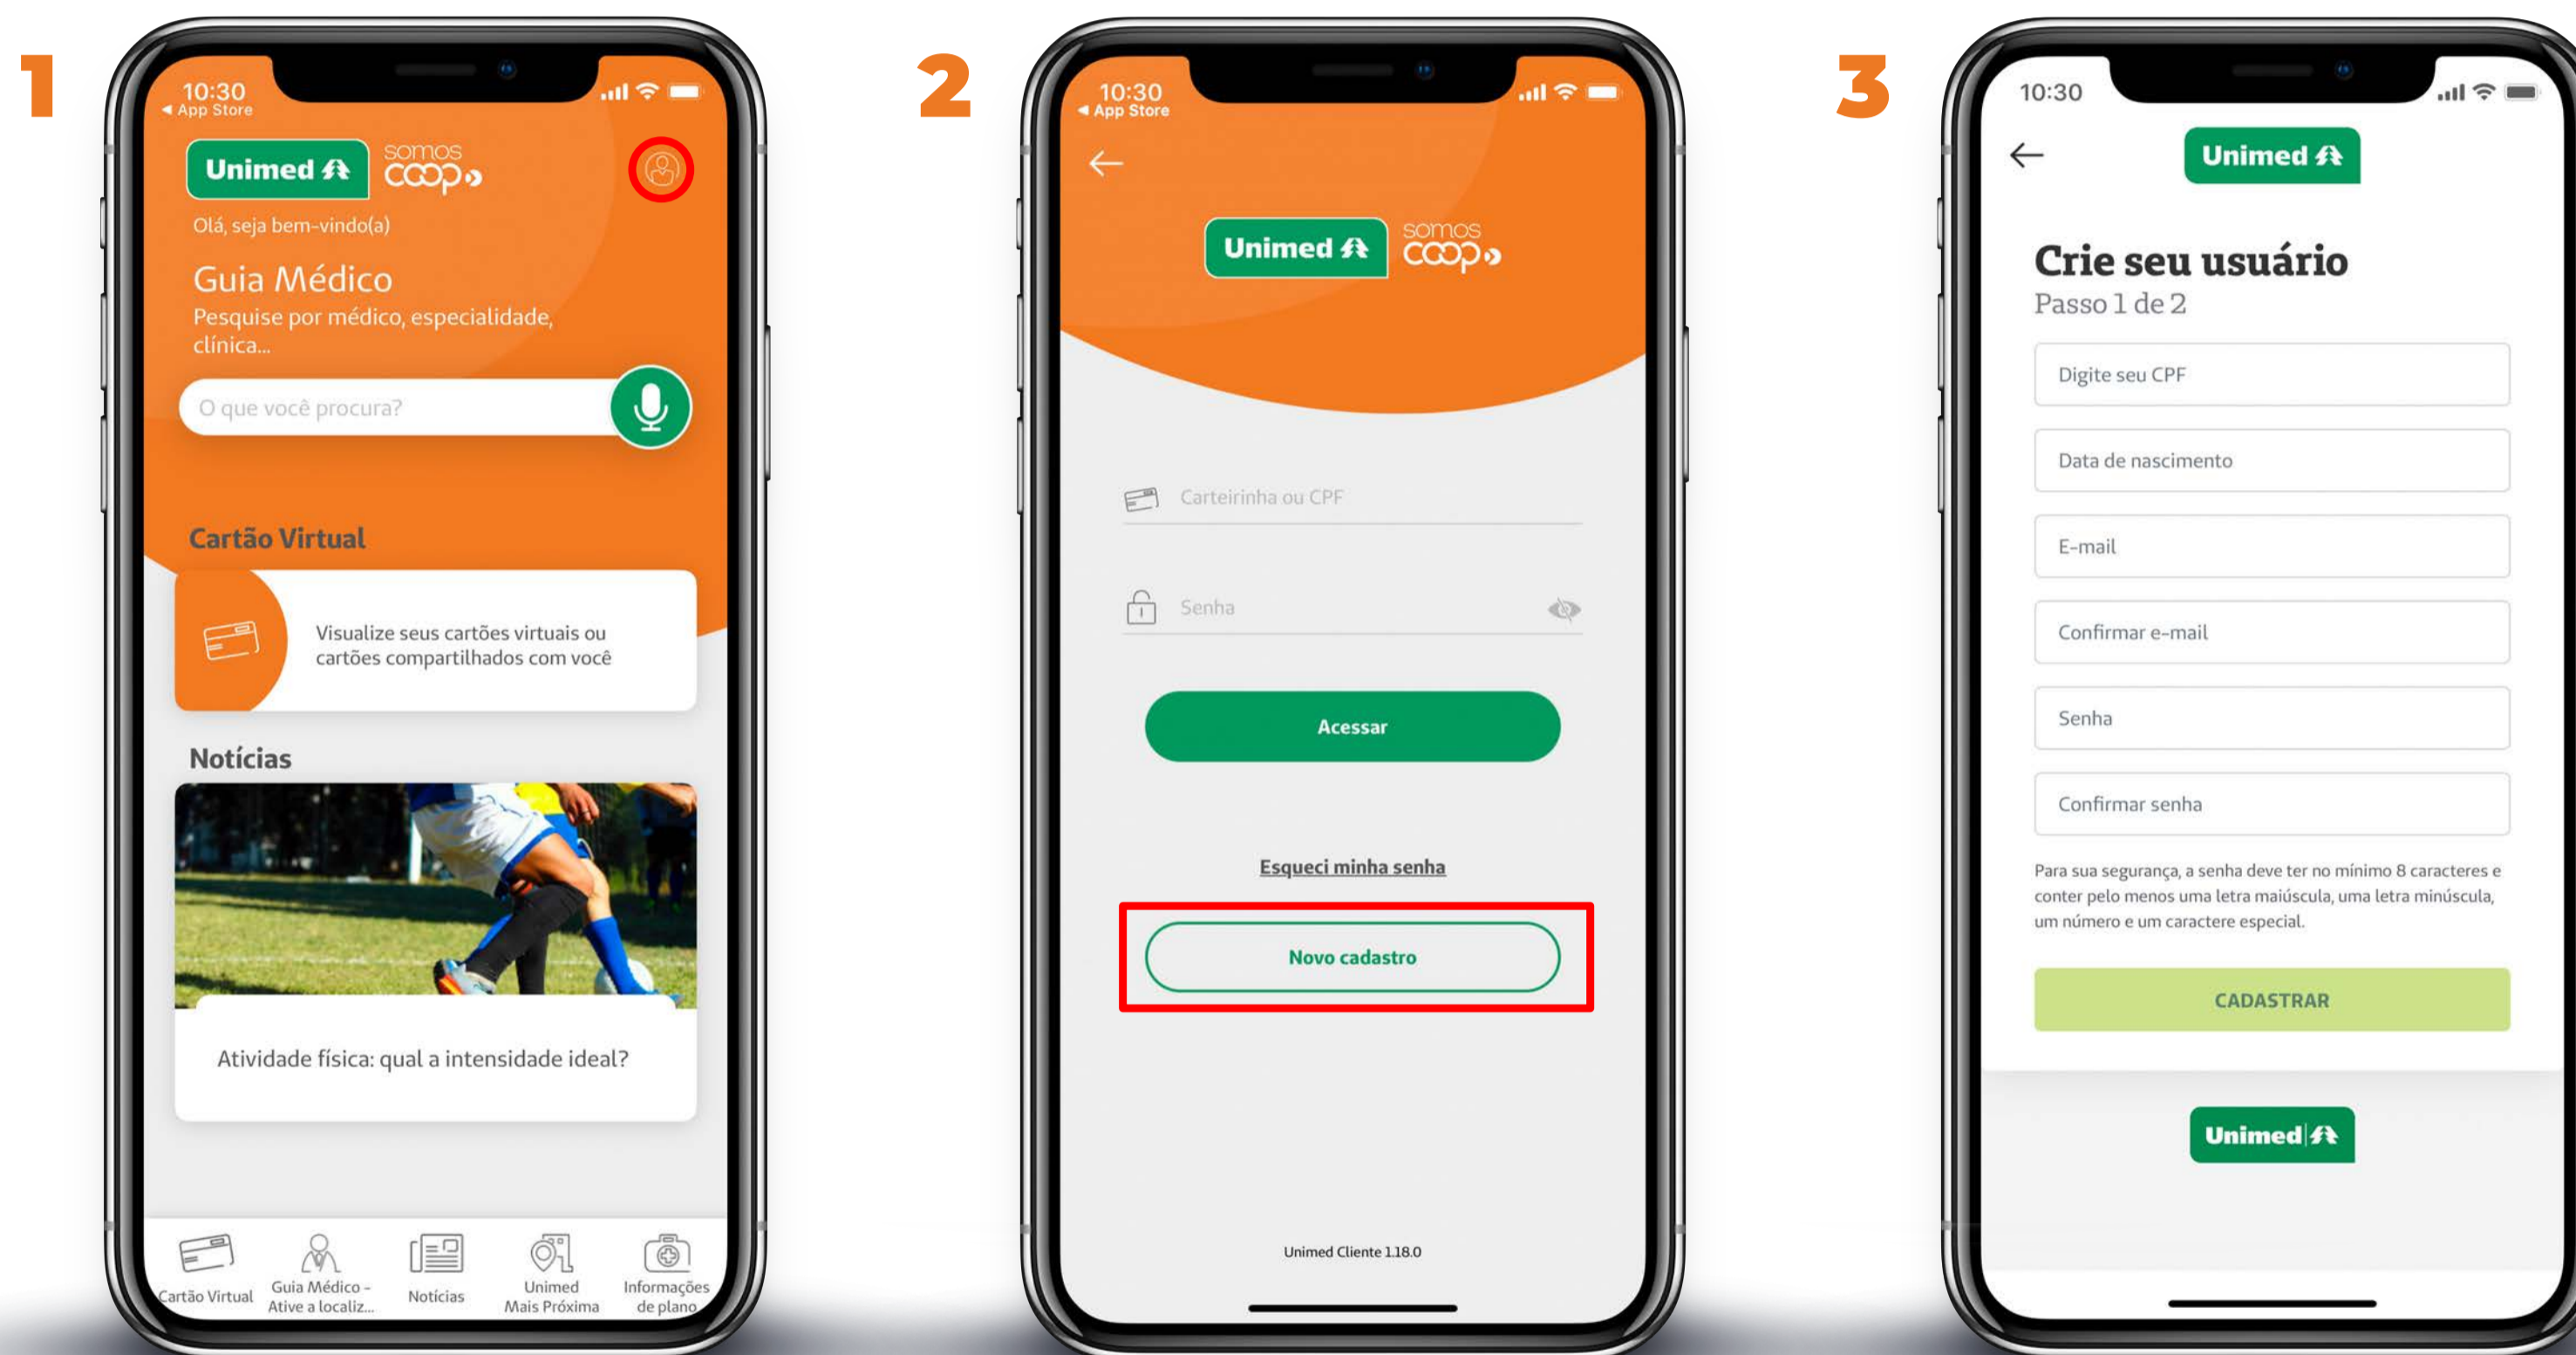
1

10:30
◂ App Store

Unimed somos coop

Olá, seja bem-vindo(a)

Guia Médico
Pesquise por médico, especialidade, clínica...

O que você procura?

Cartão Virtual

Visualize seus cartões virtuais ou cartões compartilhados com você

Notícias

Atividade física: qual a intensidade ideal?

Cartão Virtual
Guia Médico - Ative a localiz...
Notícias
Unimed Mais Próxima
Informações de plano

2

10:30
◂ App Store

Unimed somos coop

Carteirinha ou CPF

Senha

Acessar

Esqueci minha senha

Novo cadastro

Unimed Cliente 1.18.0

3

10:30

Unimed

Crie seu usuário
Passo 1 de 2

Digite seu CPF

Data de nascimento

E-mail

Confirmar e-mail

Senha

Confirmar senha

Para sua segurança, a senha deve ter no mínimo 8 caracteres e conter pelo menos uma letra maiúscula, uma letra minúscula, um número e um caractere especial.

CADASTRAR

Unimed